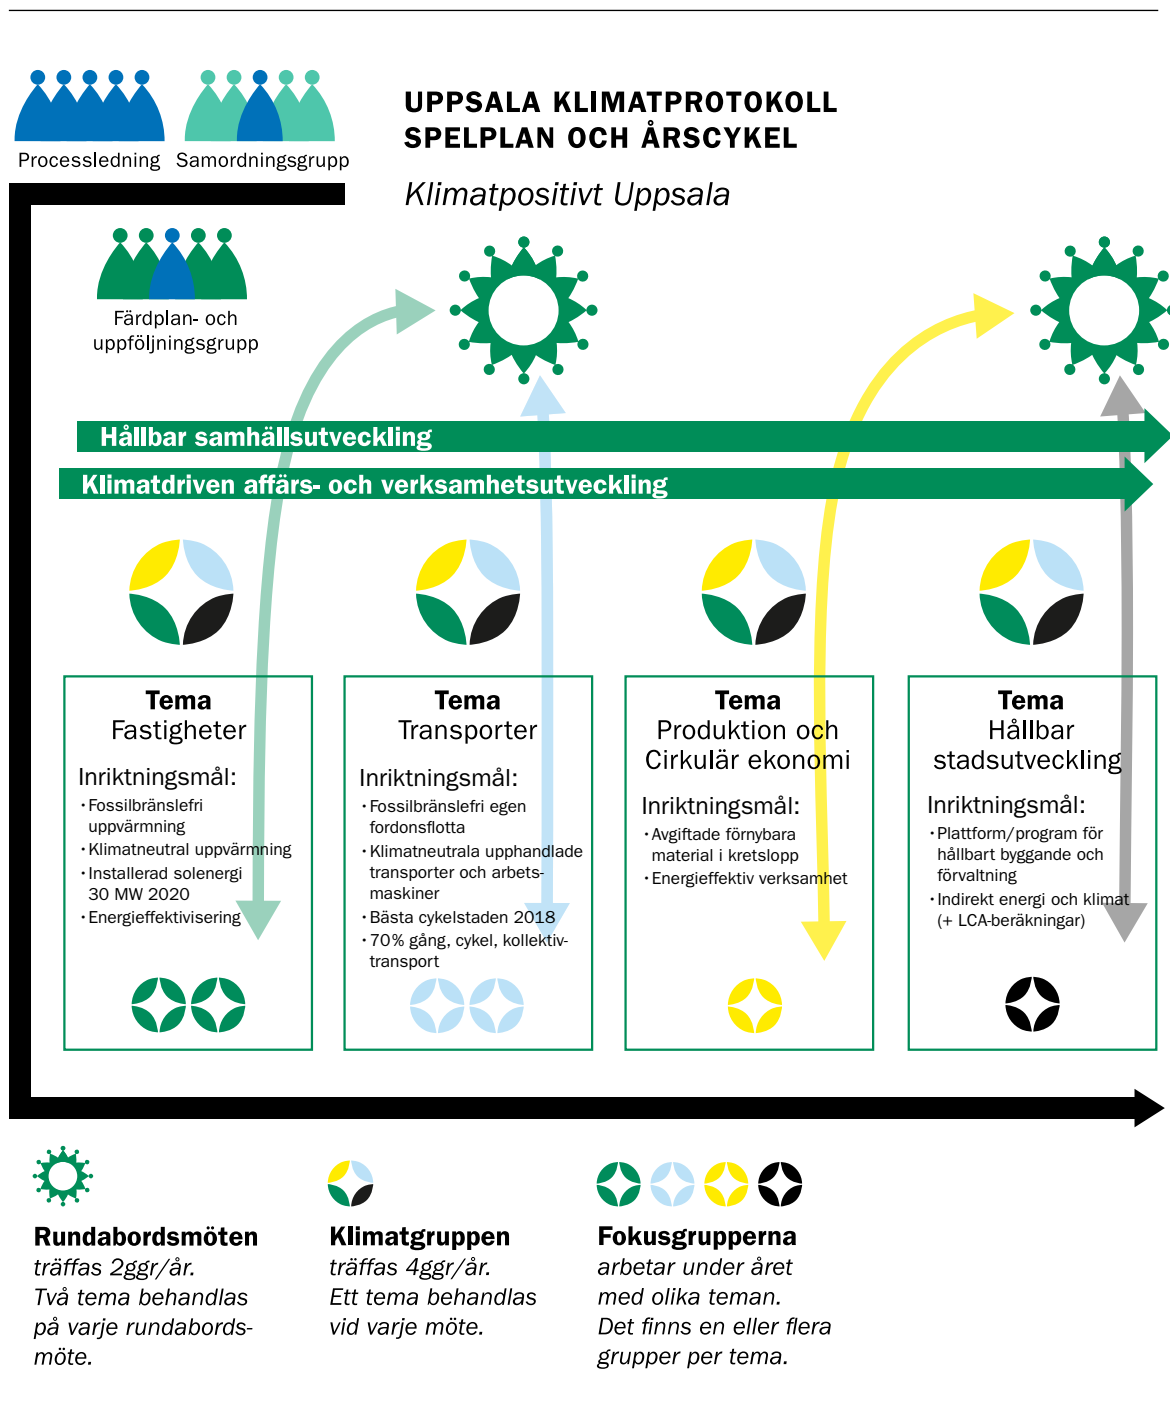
Processledning Samordningsgrupp

UPPSALA KLIMATPROTOKOLL
SPELPLAN OCH ÅRSCYKEL

Klimatpositivt Uppsala

Färdplan- och uppföljningsgrupp

Hållbar samhällsutveckling

Klimatdriven affärs- och verksamhetsutveckling

Tema
Fastigheter

Inriktningsmål:
• Fossilbränslefri uppvärmning
• Klimatneutral uppvärmning
• Installerad solenergi 30 MW 2020
• Energieffektivisering

Tema
Transporter

Inriktningsmål:
• Fossilbränslefri egen fordonsflotta
• Klimatneutrala upphandlade transporter och arbetsmaskiner
• Bästa cykelstaden 2018
• 70% gång, cykel, kollektivtransport

Tema
Produktion och Cirkulär ekonomi

Inriktningsmål:
• Avgiftade förnybara material i kretslopp
• Energieffektiv verksamhet

Tema
Hållbar stadsutveckling

Inriktningsmål:
• Plattform/program för hållbart byggande och förvaltning
• Indirekt energi och klimat (+ LCA-beräkningar)

Rundabordsmöten
träffas 2ggr/år.
Två tema behandlas på varje rundabordsmöte.

Klimatgruppen
träffas 4ggr/år.
Ett tema behandlas vid varje möte.

Fokusgrupperna
arbetar under året med olika teman.
Det finns en eller flera grupper per tema.